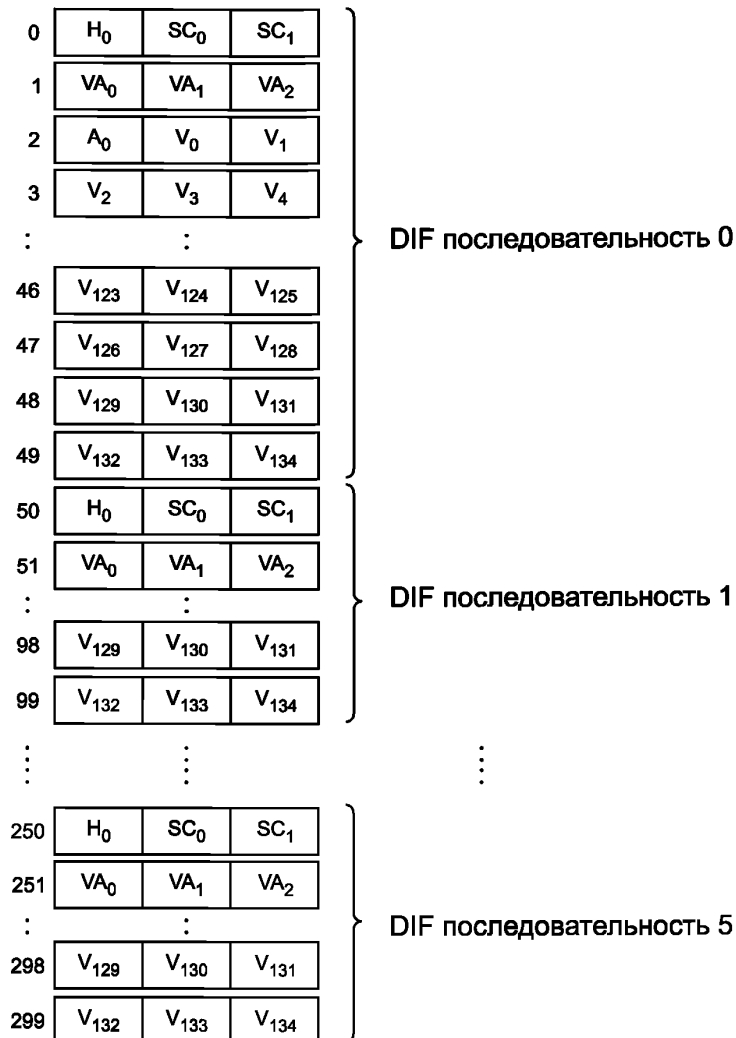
| | | | |
|---|---|---|---|
| 0 | $H_0$ | $SC_0$ | $SC_1$ |
| 1 | $VA_0$ | $VA_1$ | $VA_2$ |
| 2 | $A_0$ | $V_0$ | $V_1$ |
| 3 | $V_2$ | $V_3$ | $V_4$ |
| : | | : | |
| 46 | $V_{123}$ | $V_{124}$ | $V_{125}$ |
| 47 | $V_{126}$ | $V_{127}$ | $V_{128}$ |
| 48 | $V_{129}$ | $V_{130}$ | $V_{131}$ |
| 49 | $V_{132}$ | $V_{133}$ | $V_{134}$ |

DIF последовательность 0

| | | | |
|---|---|---|---|
| 50 | $H_0$ | $SC_0$ | $SC_1$ |
| 51 | $VA_0$ | $VA_1$ | $VA_2$ |
| : | | : | |
| 98 | $V_{129}$ | $V_{130}$ | $V_{131}$ |
| 99 | $V_{132}$ | $V_{133}$ | $V_{134}$ |

DIF последовательность 1

⋮ ⋮ ⋮

| | | | |
|---|---|---|---|
| 250 | $H_0$ | $SC_0$ | $SC_1$ |
| 251 | $VA_0$ | $VA_1$ | $VA_2$ |
| : | | : | |
| 298 | $V_{129}$ | $V_{130}$ | $V_{131}$ |
| 299 | $V_{132}$ | $V_{133}$ | $V_{134}$ |

DIF последовательность 5